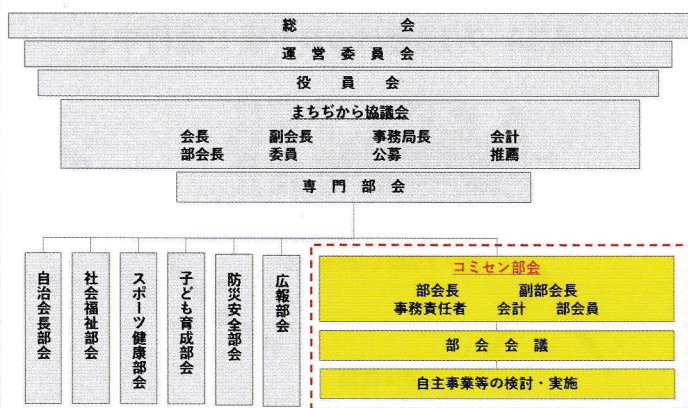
総　　会

運営委員会

役　員　会

まちぢから協議会

会長　副会長　事務局長　会計
部会長　委員　公募　推薦

専門部会

自治会長部会

社会福祉部会

スポーツ健康部会

子ども育成部会

防災安全部会

広報部会

コミセン部会

部会長　副部会長
事務責任者　会計　部会員

部会会議

自主事業等の検討・実施